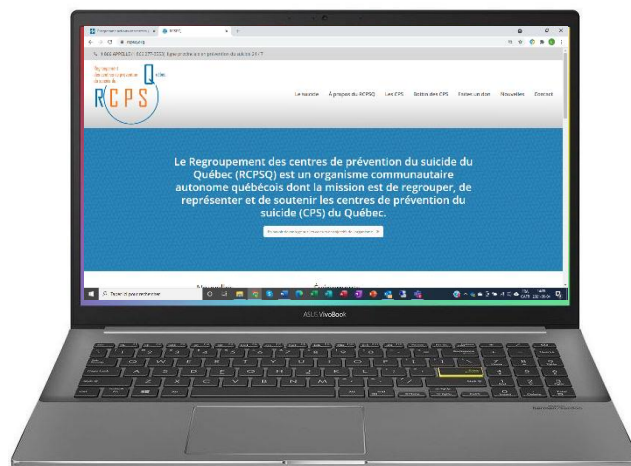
RCPSQ

rcpsq.org

1 866 APPELLE (277-3553), ligne provinciale en prévention du suicide 24 / 7

Regroupement des centres de prévention du suicide du Québec

RCPS Q

Le suicide	À propos du RCPSQ	Les CPS	Boîte des CPS	Faites un don	Nouvelles	Contact

Le Regroupement des centres de prévention du suicide du Québec (RCPSQ) est un organisme communautaire autonome québécois dont la mission est de regrouper, de représenter et de soutenir les centres de prévention du suicide (CPS) du Québec.

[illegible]

Tapez ici pour rechercher

ASUS VivoBook